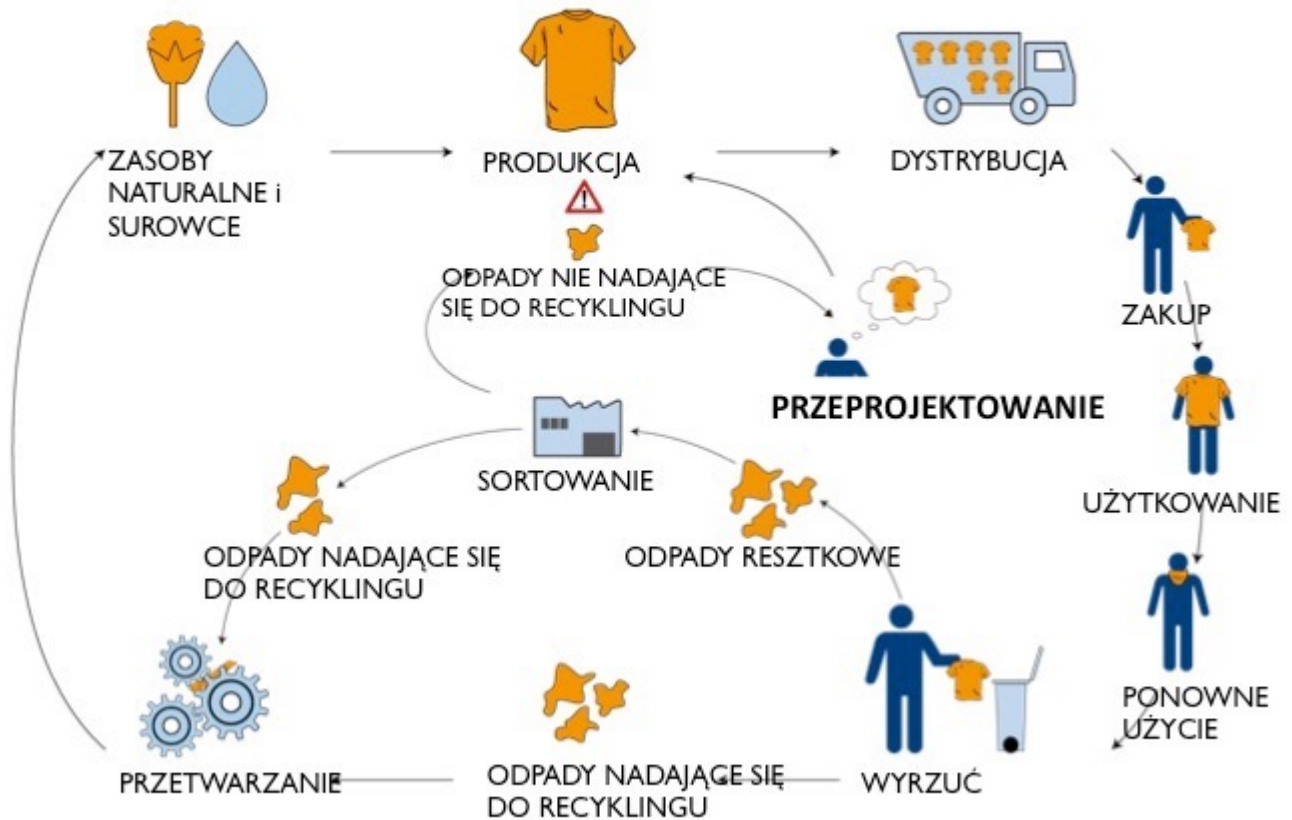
ZASOBY NATURALNE i SUROWCE

PRODUKCJA

DYSTRYBUCJA

ZAKUP

UŻYTKOWANIE

PONOWNE UŻYCIE

ODPADY NIE NADAJĄCE SIĘ DO RECYKLINGU

PRZEPROJEKTOWANIE

SORTOWANIE

ODPADY NADAJĄCE SIĘ DO RECYKLINGU

ODPADY RESZTKOWE

PRZETWARZANIE

ODPADY NADAJĄCE SIĘ DO RECYKLINGU

WYRZUĆ